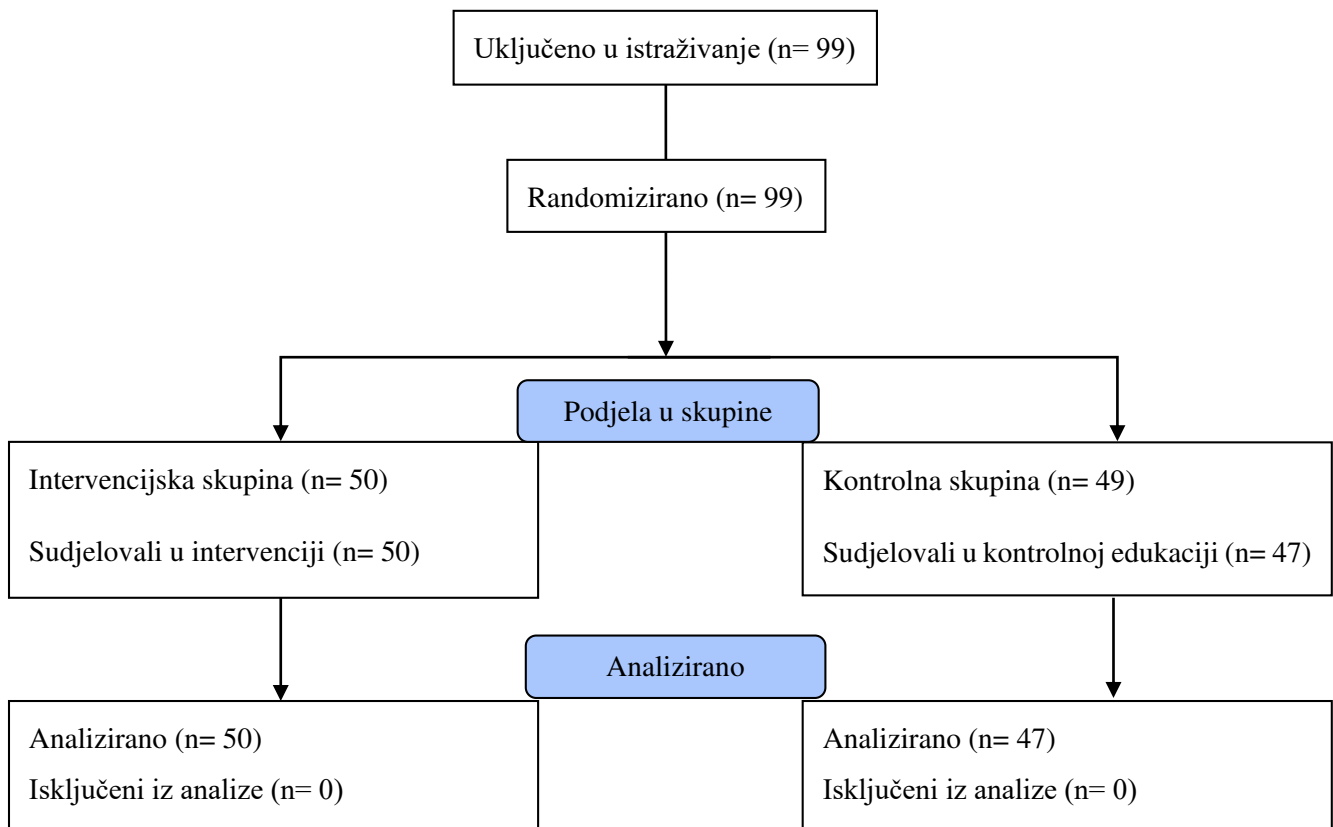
Uključeno u istraživanje (n= 99)

Randomizirano (n= 99)

Podjela u skupine

Intervencijska skupina (n= 50)

Sudjelovali u intervenciji (n= 50)

Kontrolna skupina (n= 49)

Sudjelovali u kontrolnoj edukaciji (n= 47)

Analizirano

Analizirano (n= 50)

Isključeni iz analize (n= 0)

Analizirano (n= 47)

Isključeni iz analize (n= 0)